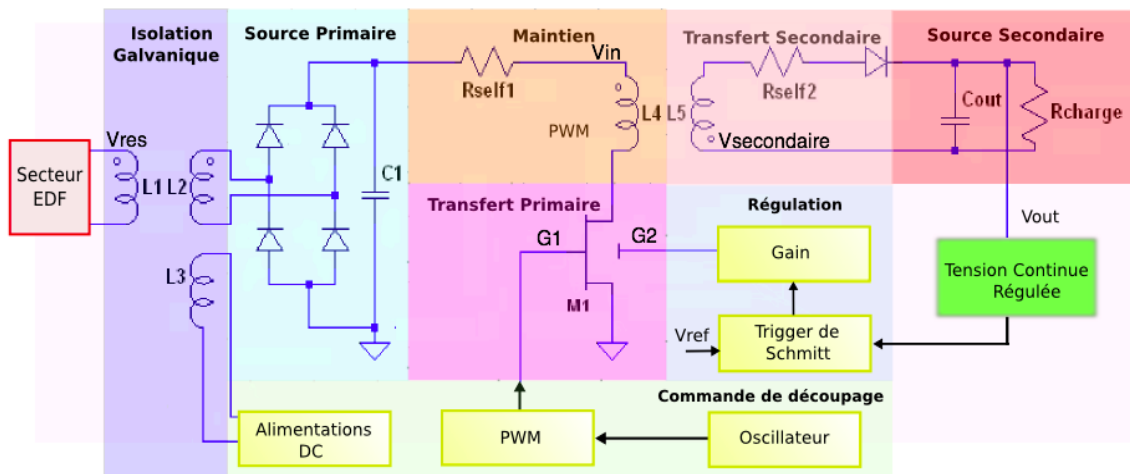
Isolation Galvanique

Source Primaire

Maintien

Vin

Transfert Secondaire

Source Secondaire

Rself1

Rself2

Vres

Secteur EDF

L1 L2

C1

PWM

L4 L5

Vsecondaire

Cout

Rcharge

L3

Transfert Primaire

Régulation

G1

G2

Gain

Vout

M1

Vref

Trigger de Schmitt

Tension Continue Régulée

Commande de découpage

Alimentations DC

PWM

Oscillateur